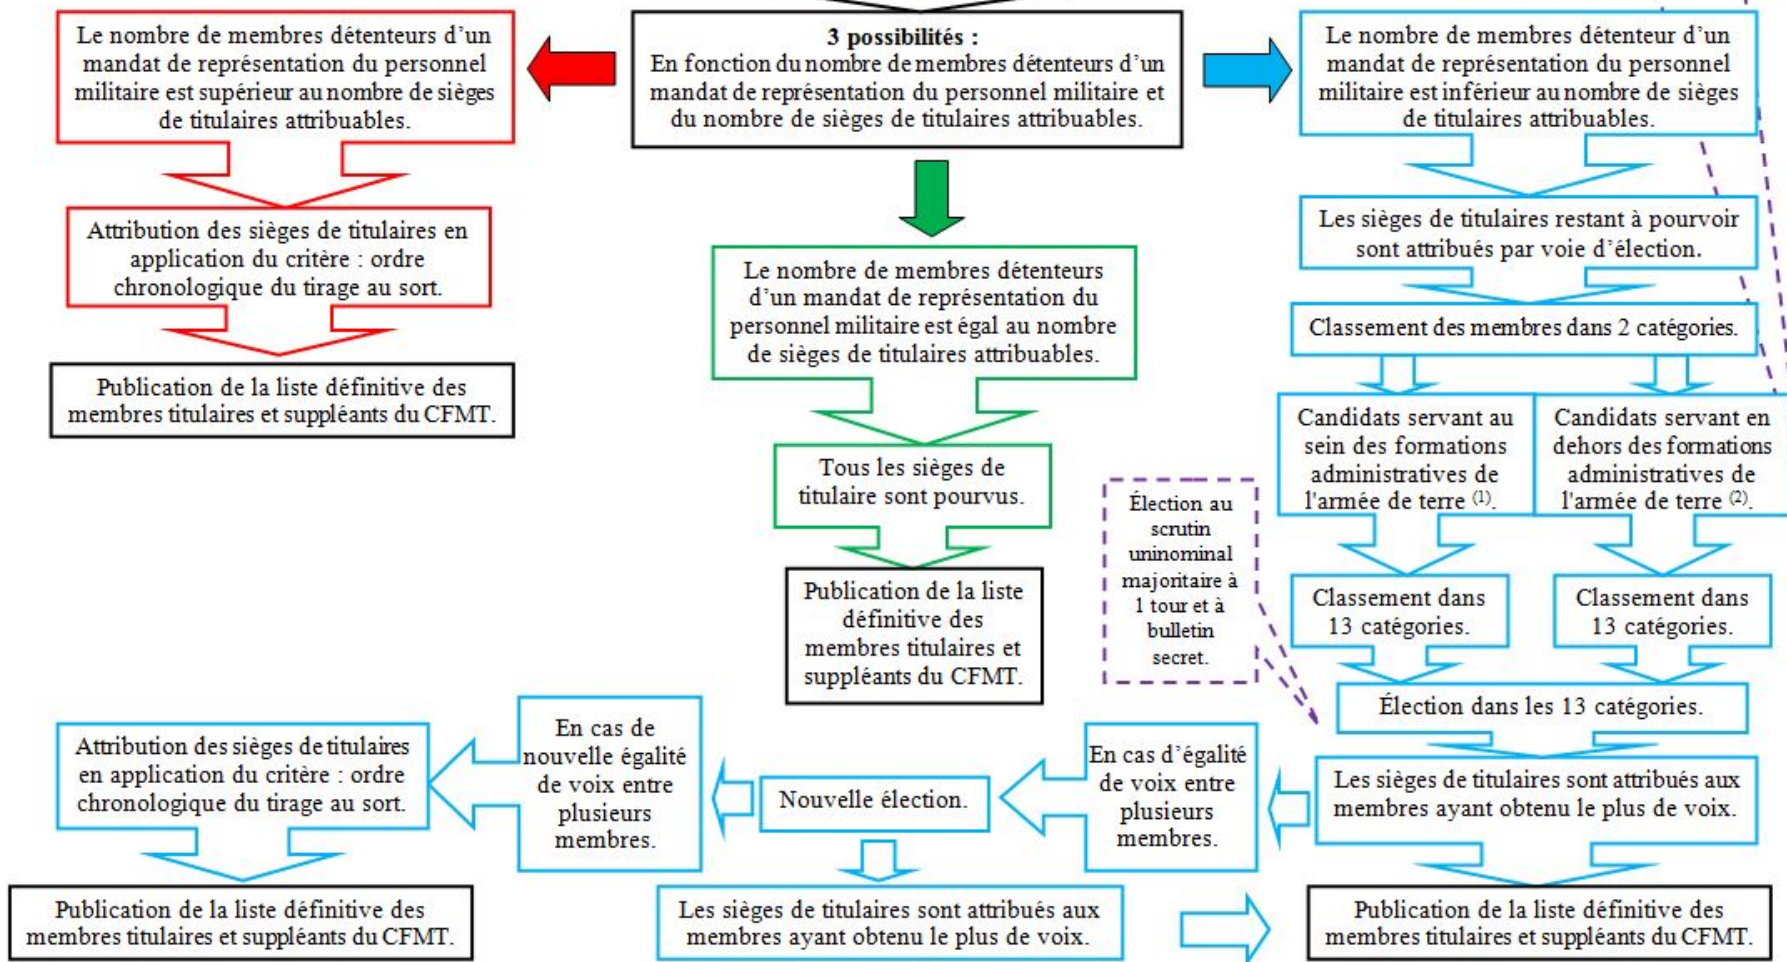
**3 possibilités :**
En fonction du nombre de membres détenteurs d'un mandat de représentation du personnel militaire et du nombre de sièges de titulaires attribuables.

Le nombre de membres détenteurs d'un mandat de représentation du personnel militaire est supérieur au nombre de sièges de titulaires attribuables.

Attribution des sièges de titulaires en application du critère : ordre chronologique du tirage au sort.

Publication de la liste définitive des membres titulaires et suppléants du CFMT.

Le nombre de membres détenteurs d'un mandat de représentation du personnel militaire est égal au nombre de sièges de titulaires attribuables.

Tous les sièges de titulaire sont pourvus.

Publication de la liste définitive des membres titulaires et suppléants du CFMT.

Le nombre de membres détenteur d'un mandat de représentation du personnel militaire est inférieur au nombre de sièges de titulaires attribuables.

Les sièges de titulaires restant à pourvoir sont attribués par voie d'élection.

Classement des membres dans 2 catégories.

Candidats servant au sein des formations administratives de l'armée de terre $^{(1)}$.

Candidats servant en dehors des formations administratives de l'armée de terre $^{(2)}$.

Élection au scrutin uninominal majoritaire à 1 tour et à bulletin secret.

Classement dans 13 catégories.

Classement dans 13 catégories.

Élection dans les 13 catégories.

Les sièges de titulaires sont attribués aux membres ayant obtenu le plus de voix.

En cas d'égalité de voix entre plusieurs membres.

Nouvelle élection.

En cas de nouvelle égalité de voix entre plusieurs membres.

Attribution des sièges de titulaires en application du critère : ordre chronologique du tirage au sort.

Publication de la liste définitive des membres titulaires et suppléants du CFMT.

Les sièges de titulaires sont attribués aux membres ayant obtenu le plus de voix.

Publication de la liste définitive des membres titulaires et suppléants du CFMT.